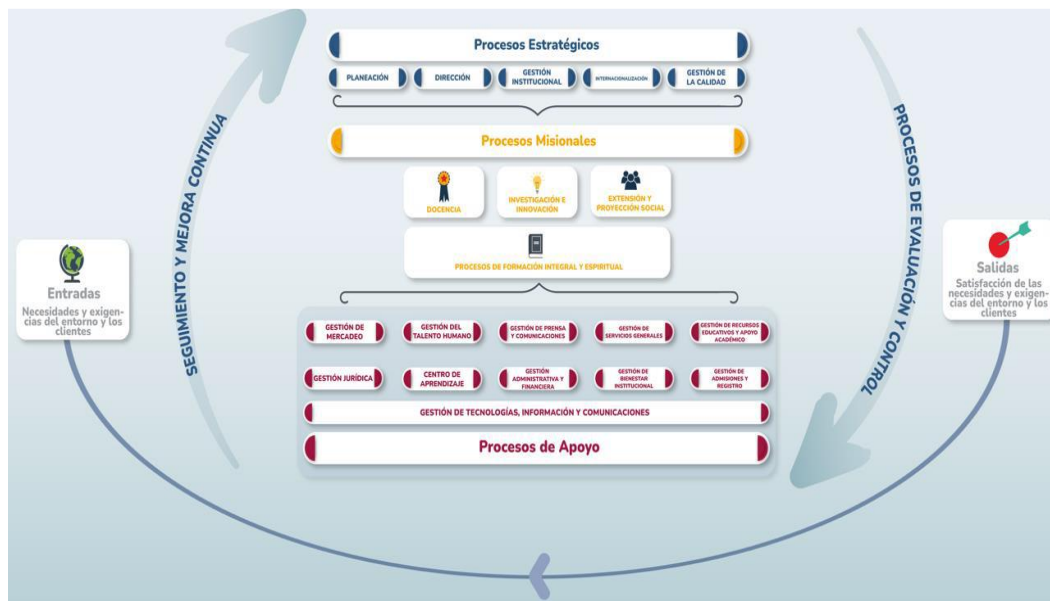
Procesos Estratégicos

PLANEACIÓN
DIRECCIÓN
GESTIÓN INSTITUCIONAL
INTERNACIONALIZACIÓN
GESTIÓN DE LA CALIDAD

Procesos Misionales

DOCENCIA
INVESTIGACIÓN E INNOVACIÓN
EXTENSIÓN Y PROYECCIÓN SOCIAL

PROCESOS DE FORMACIÓN INTEGRAL Y ESPIRITUAL

Entradas
Necesidades y exigencias del entorno y los clientes

SEGUIMIENTO Y MEJORA CONTINUA

PROCESOS DE EVALUACIÓN Y CONTROL

Salidas
Satisfacción de las necesidades y exigencias del entorno y los clientes

GESTIÓN DE MERCADEO
GESTIÓN DEL TALENTO HUMANO
GESTIÓN DE PRENSA Y COMUNICACIONES
GESTIÓN DE SERVICIOS GENERALES
GESTIÓN DE RECURSOS EDUCATIVOS Y APOYO ACADÉMICO

GESTIÓN JURÍDICA
CENTRO DE APRENDIZAJE
GESTIÓN ADMINISTRATIVA Y FINANCIERA
GESTIÓN DE BIENESTAR INSTITUCIONAL
GESTIÓN DE ADMISIONES Y REGISTRO

GESTIÓN DE TECNOLOGÍAS, INFORMACIÓN Y COMUNICACIONES

Procesos de Apoyo